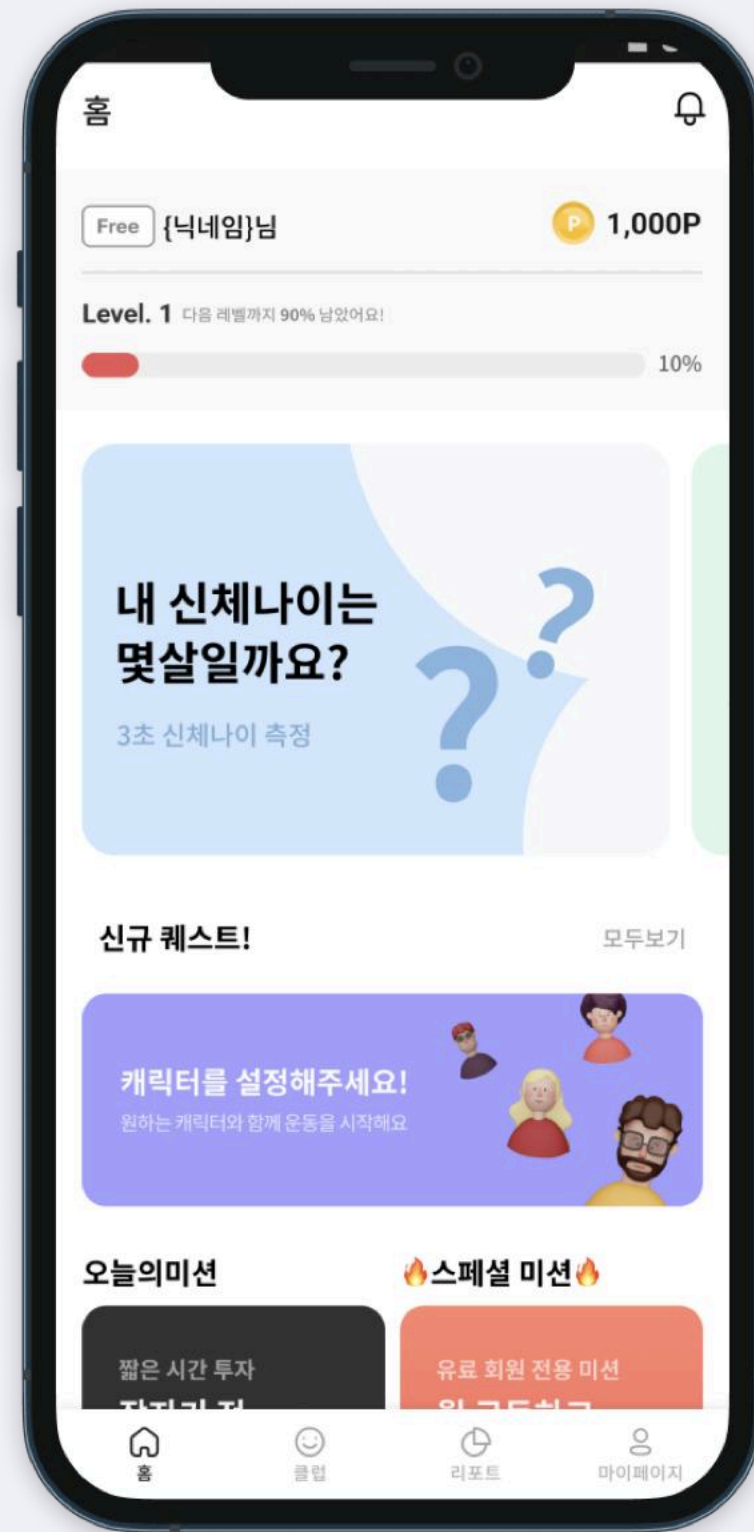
홈

Free {닉네임}님

P 1,000P

Level. 1 다음 레벨까지 90% 남았어요!

10%

내 신체나이는 몇살일까요?

3초 신체나이 측정

신규 퀘스트!

모두보기

캐릭터를 설정해주세요!

원하는 캐릭터와 함께 운동을 시작해요

오늘의미션

🔥스페셜 미션🔥

짧은 시간 투자

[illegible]

유료 회원 전용 미션

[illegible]

홈

클럽

리포트

마이페이지